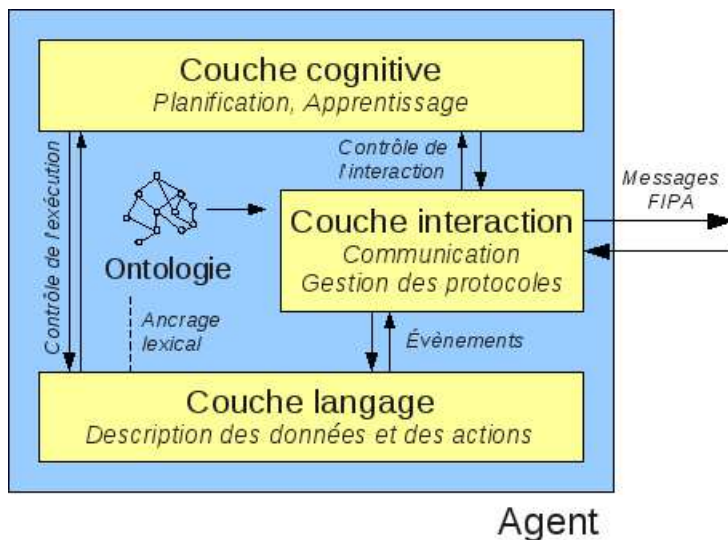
Couche cognitive
Planification, Apprentissage

Contrôle de l'exécution

Contrôle de l'interaction

Ontologie

Couche interaction
Communication
Gestion des protocoles

Messages FIPA

Ancrage lexical

Évènements

Couche langage
Description des données et des actions

Agent